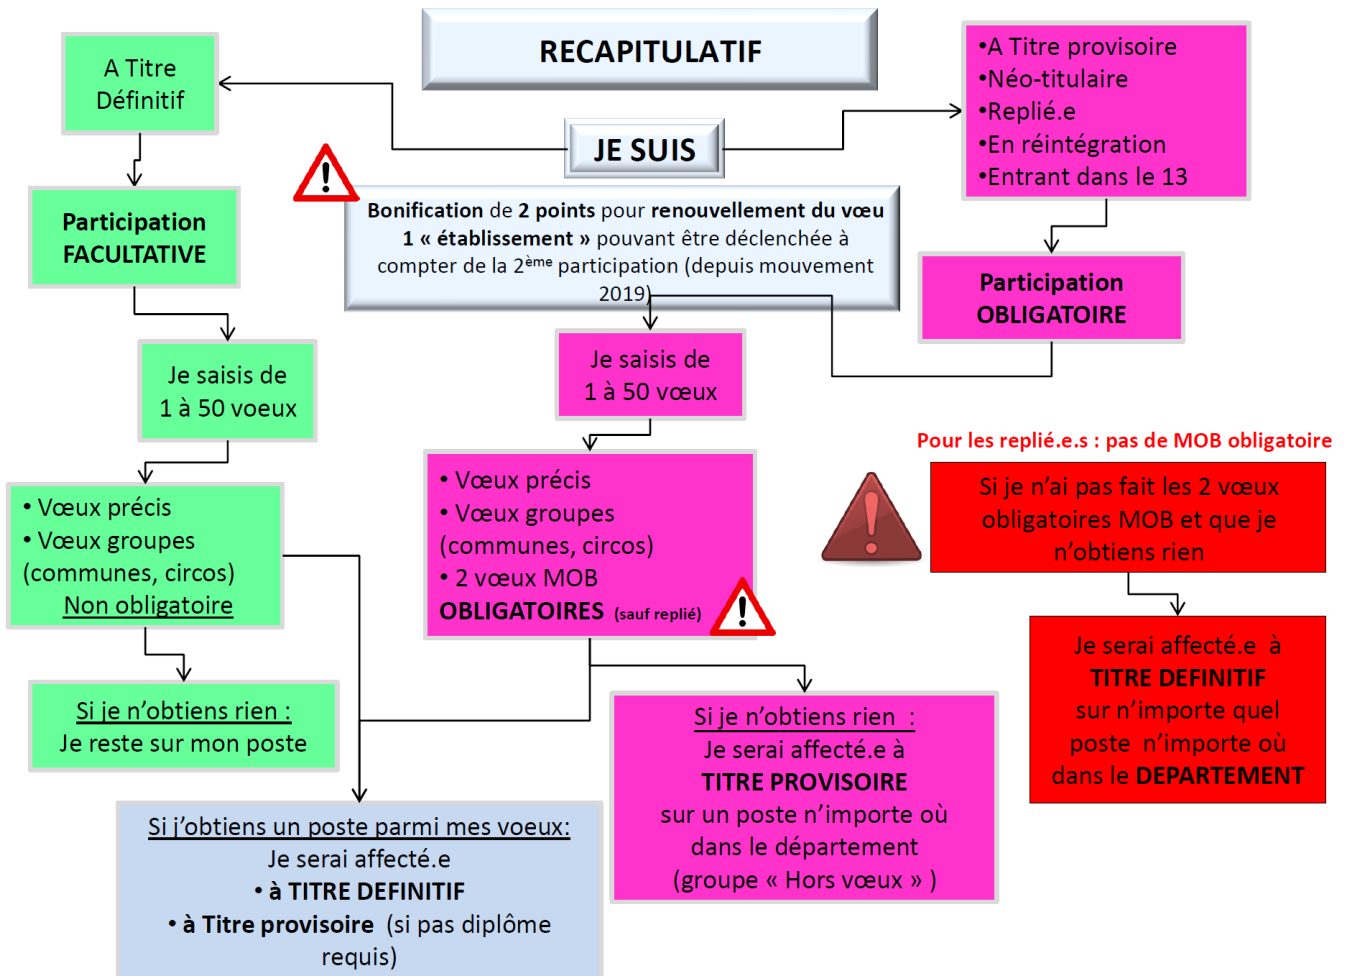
RECAPITULATIF

A Titre Définitif

JE SUIS

•A Titre provisoire
•Néo-titulaire
•Replié.e
•En réintégration
•Entrant dans le 13

Participation FACULTATIVE

Bonification de 2 points pour renouvellement du vœu 1 « établissement » pouvant être déclenchée à compter de la 2$^{ème}$ participation (depuis mouvement 2019)

Participation OBLIGATOIRE

Je saisis de 1 à 50 voeux

Je saisis de 1 à 50 vœux

Pour les replié.e.s : pas de MOB obligatoire

• Vœux précis
• Vœux groupes (communes, circos)
Non obligatoire

• Vœux précis
• Vœux groupes (communes, circos)
• 2 vœux MOB
OBLIGATOIRES (sauf replié)

Si je n'ai pas fait les 2 vœux obligatoires MOB et que je n'obtiens rien

Si je n'obtiens rien :
Je reste sur mon poste

Si je n'obtiens rien :
Je serai affecté.e à
TITRE PROVISOIRE
sur un poste n'importe où dans le département
(groupe « Hors vœux » )

Je serai affecté.e à
TITRE DEFINITIF
sur n'importe quel poste n'importe où dans le DEPARTEMENT

Si j'obtiens un poste parmi mes voeux:
Je serai affecté.e
• à TITRE DEFINITIF
• à Titre provisoire (si pas diplôme requis)